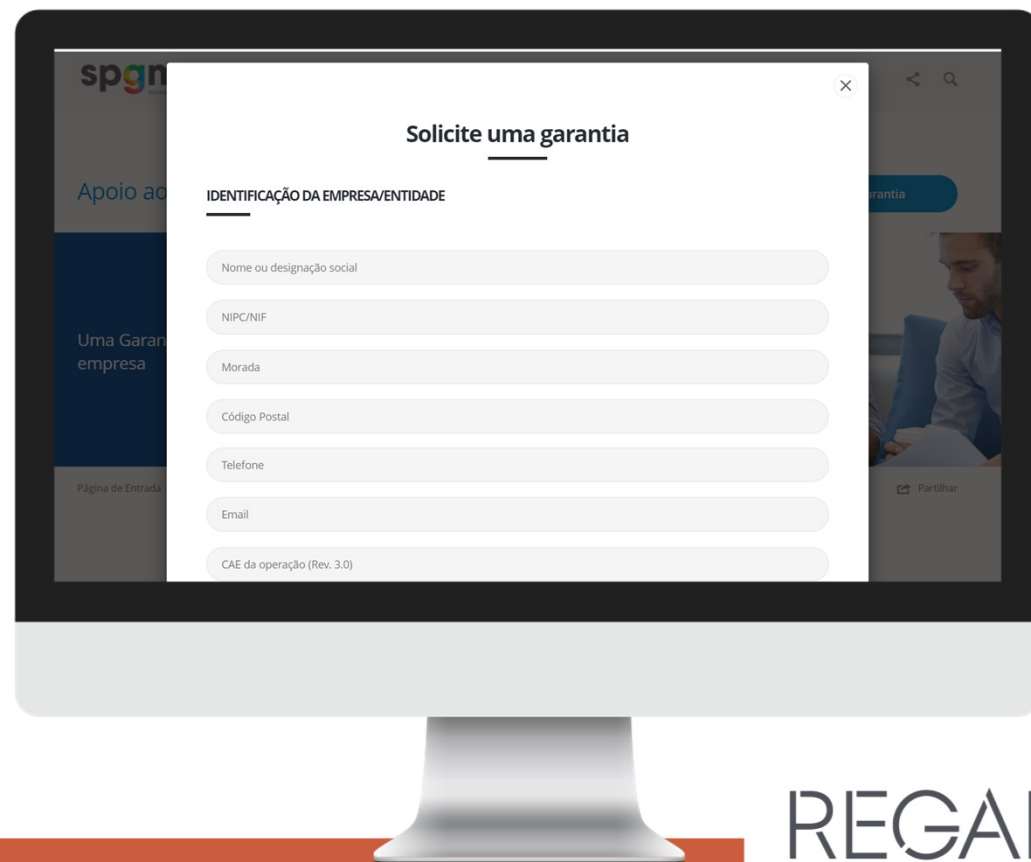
spgm

Apoio ao

Uma Garan
empresa

Página de Entrada

arantia

Partilhar

×

Solicite uma garantia

IDENTIFICAÇÃO DA EMPRESA/ENTIDADE

Nome ou designação social

NIPC/NIF

Morada

Código Postal

Telefone

Email

CAE da operação (Rev. 3.0)

REGA